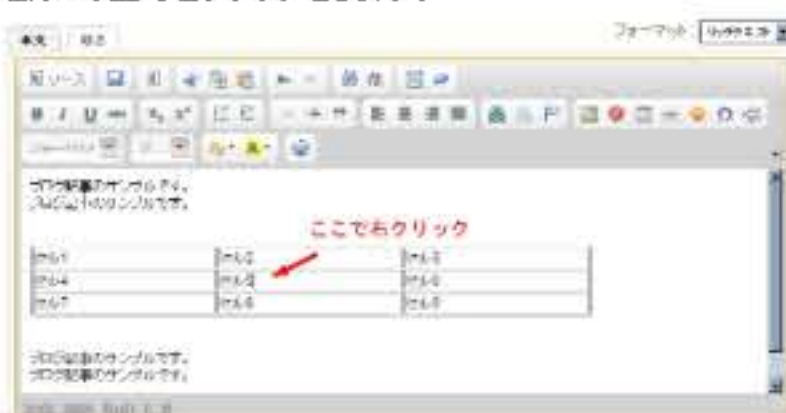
本文 続き

フォーマット リッチテキスト

ソース

ブログ記事のサンプルです。
ブログ記事のサンプルです。

ここで右クリック

| セル1 | セル2 | セル3 |
|---|---|---|
| セル4 | セル5 | セル6 |
| セル7 | セル8 | セル9 |

ブログ記事のサンプルです。
ブログ記事のサンプルです。